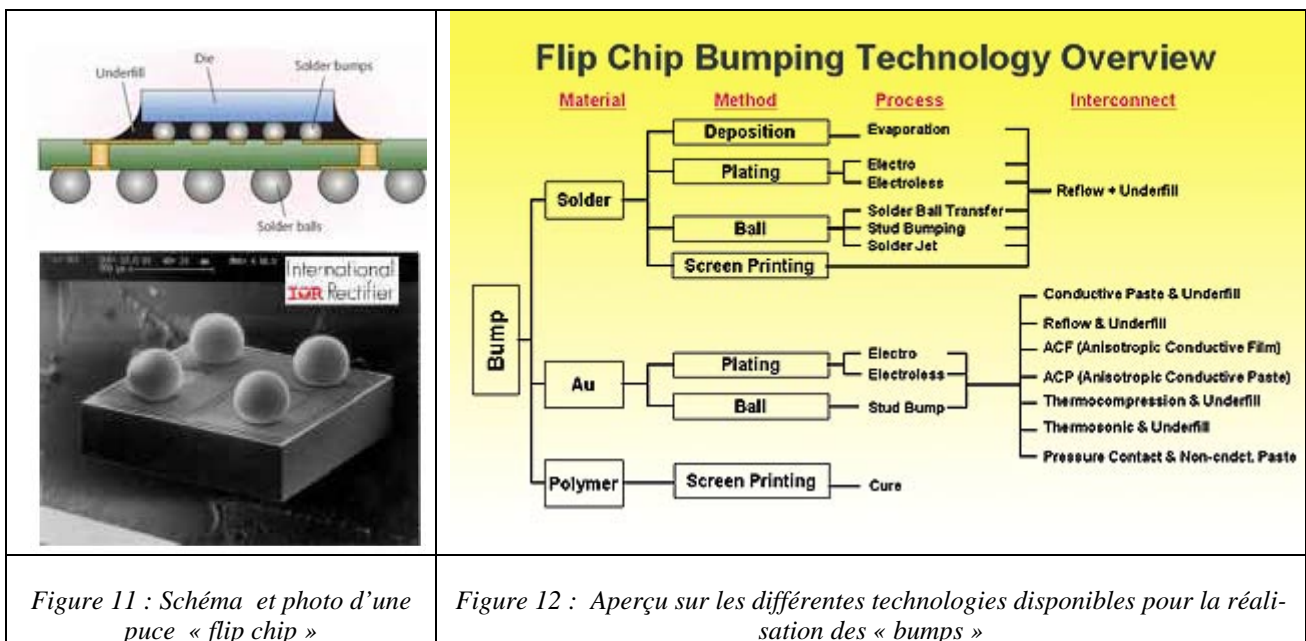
Die

Underfill

Solder bumps

Solder balls

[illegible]

International IOR Rectifier

Flip Chip Bumping Technology Overview

Material

Method

Process

Interconnect

Bump

Solder

Deposition

Evaporation

Plating

Electro

Electroless

Reflow + Underfill

Ball

Solder Ball Transfer

Stud Bumping

Solder Jet

Screen Printing

Au

Plating

Electro

Electroless

Ball

Stud Bump

Conductive Paste & Underfill

Reflow & Underfill

ACF (Anisotropic Conductive Film)

ACP (Anisotropic Conductive Paste)

Thermocompression & Underfill

Thermosonic & Underfill

Pressure Contact & Non-cndct. Paste

Polymer

Screen Printing

Cure

Figure 11 : Schéma et photo d'une puce « flip chip »

Figure 12 : Aperçu sur les différentes technologies disponibles pour la réalisation des « bumps »